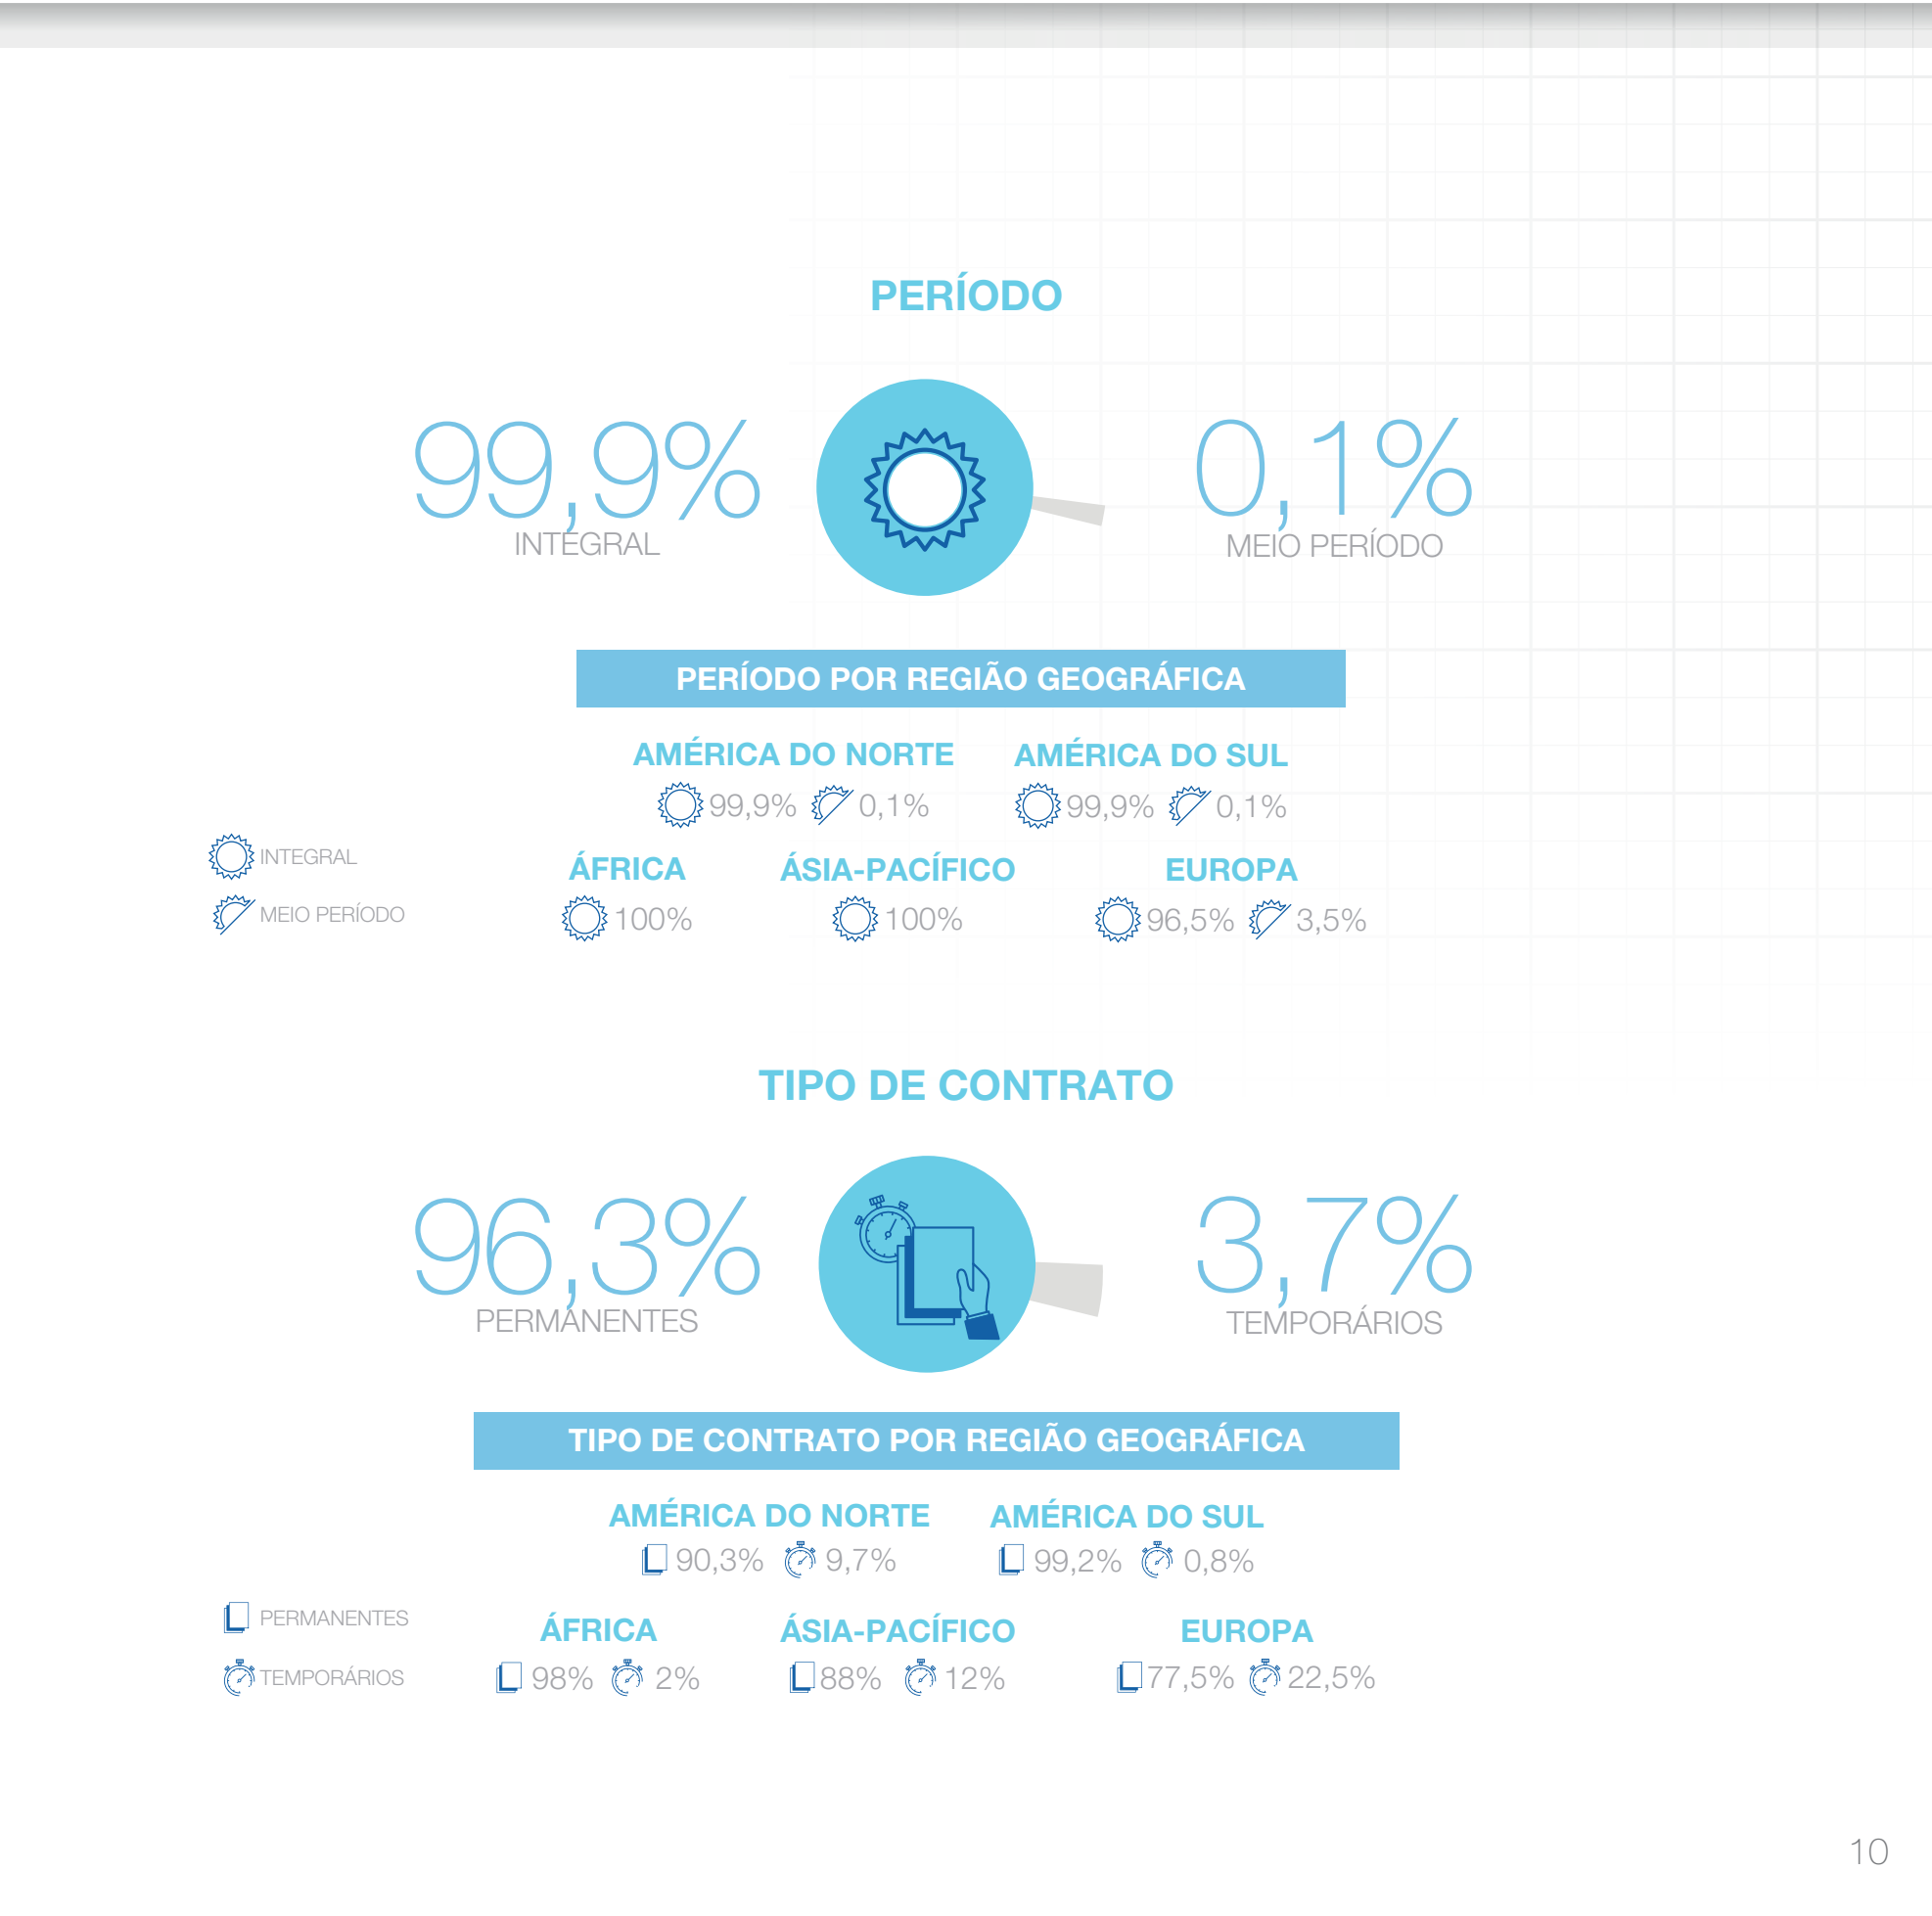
PERÍODO

99,9%
INTEGRAL

0,1%
MEIO PERÍODO

PERÍODO POR REGIÃO GEOGRÁFICA

AMÉRICA DO NORTE
99,9% 0,1%

AMÉRICA DO SUL
99,9% 0,1%

INTEGRAL
MEIO PERÍODO

ÁFRICA
100%

ÁSIA-PACÍFICO
100%

EUROPA
96,5% 3,5%

TIPO DE CONTRATO

96,3%
PERMANENTES

3,7%
TEMPORÁRIOS

TIPO DE CONTRATO POR REGIÃO GEOGRÁFICA

AMÉRICA DO NORTE
90,3% 9,7%

AMÉRICA DO SUL
99,2% 0,8%

PERMANENTES
TEMPORÁRIOS

ÁFRICA
98% 2%

ÁSIA-PACÍFICO
88% 12%

EUROPA
77,5% 22,5%

10